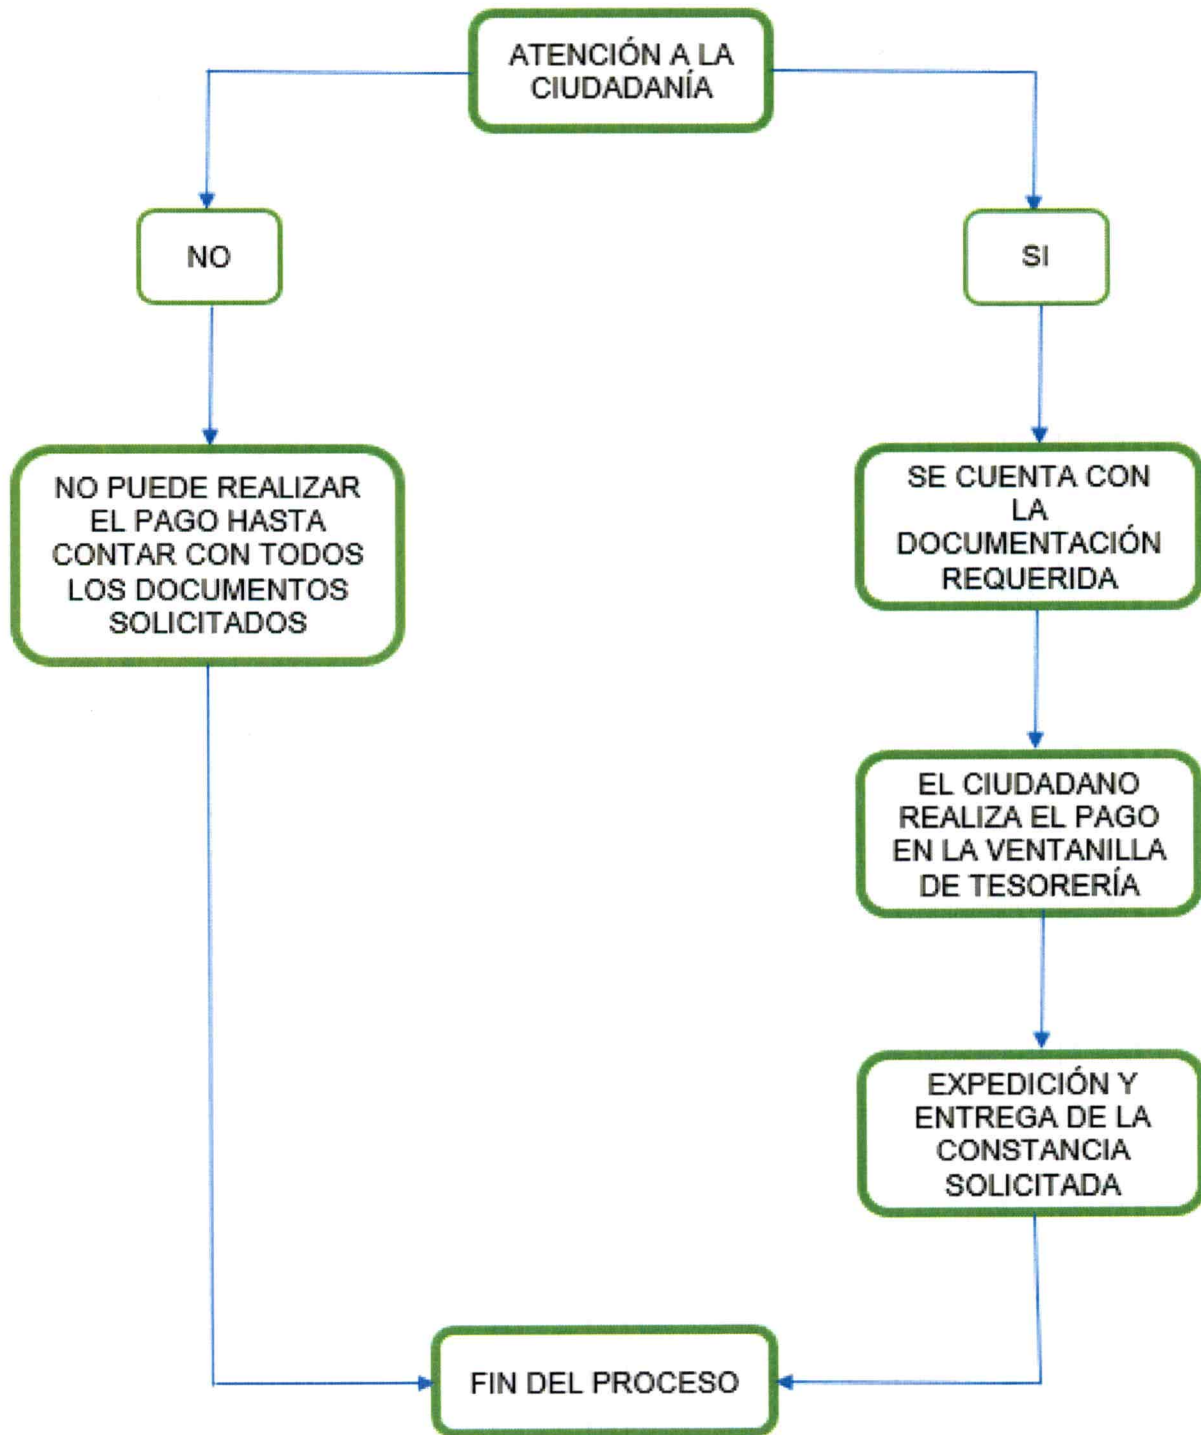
ATENCIÓN A LA CIUDADANÍA

NO

SI

NO PUEDE REALIZAR EL PAGO HASTA CONTAR CON TODOS LOS DOCUMENTOS SOLICITADOS

SE CUENTA CON LA DOCUMENTACIÓN REQUERIDA

EL CIUDADANO REALIZA EL PAGO EN LA VENTANILLA DE TESORERÍA

EXPEDICIÓN Y ENTREGA DE LA CONSTANCIA SOLICITADA

FIN DEL PROCESO